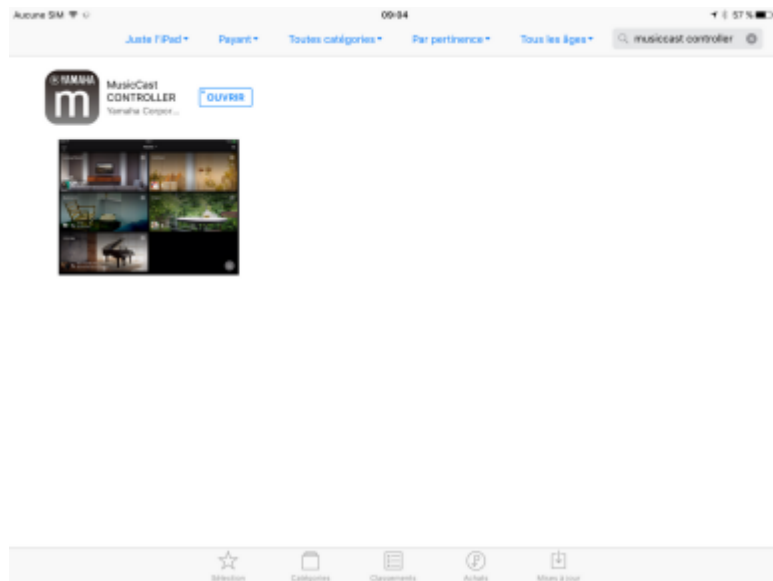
Aucune SIM 09:04 57 %

Juste l'iPad ▾ Payant ▾ Toutes catégories ▾ Par pertinence ▾ Tous les âges ▾ musiccast controller

YAMAHA
m
MusicCast CONTROLLER
Yamaha Corpor...
OUVRIR

Sélection Catégories Classements Achats Mises à jour